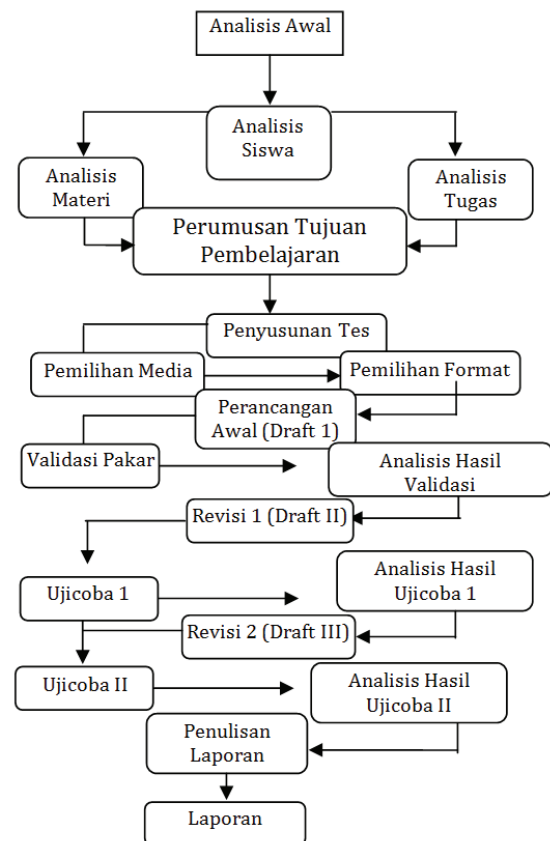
Analisis Awal

Analisis Siswa

Analisis Materi

Analisis Tugas

Perumusan Tujuan Pembelajaran

Penyusunan Tes

Pemilihan Media

Pemilihan Format

Perancangan Awal (Draft 1)

Validasi Pakar

Analisis Hasil Validasi

Revisi 1 (Draft II)

Ujicoba 1

Analisis Hasil Ujicoba 1

Revisi 2 (Draft III)

Ujicoba II

Analisis Hasil Ujicoba II

Penulisan Laporan

Laporan